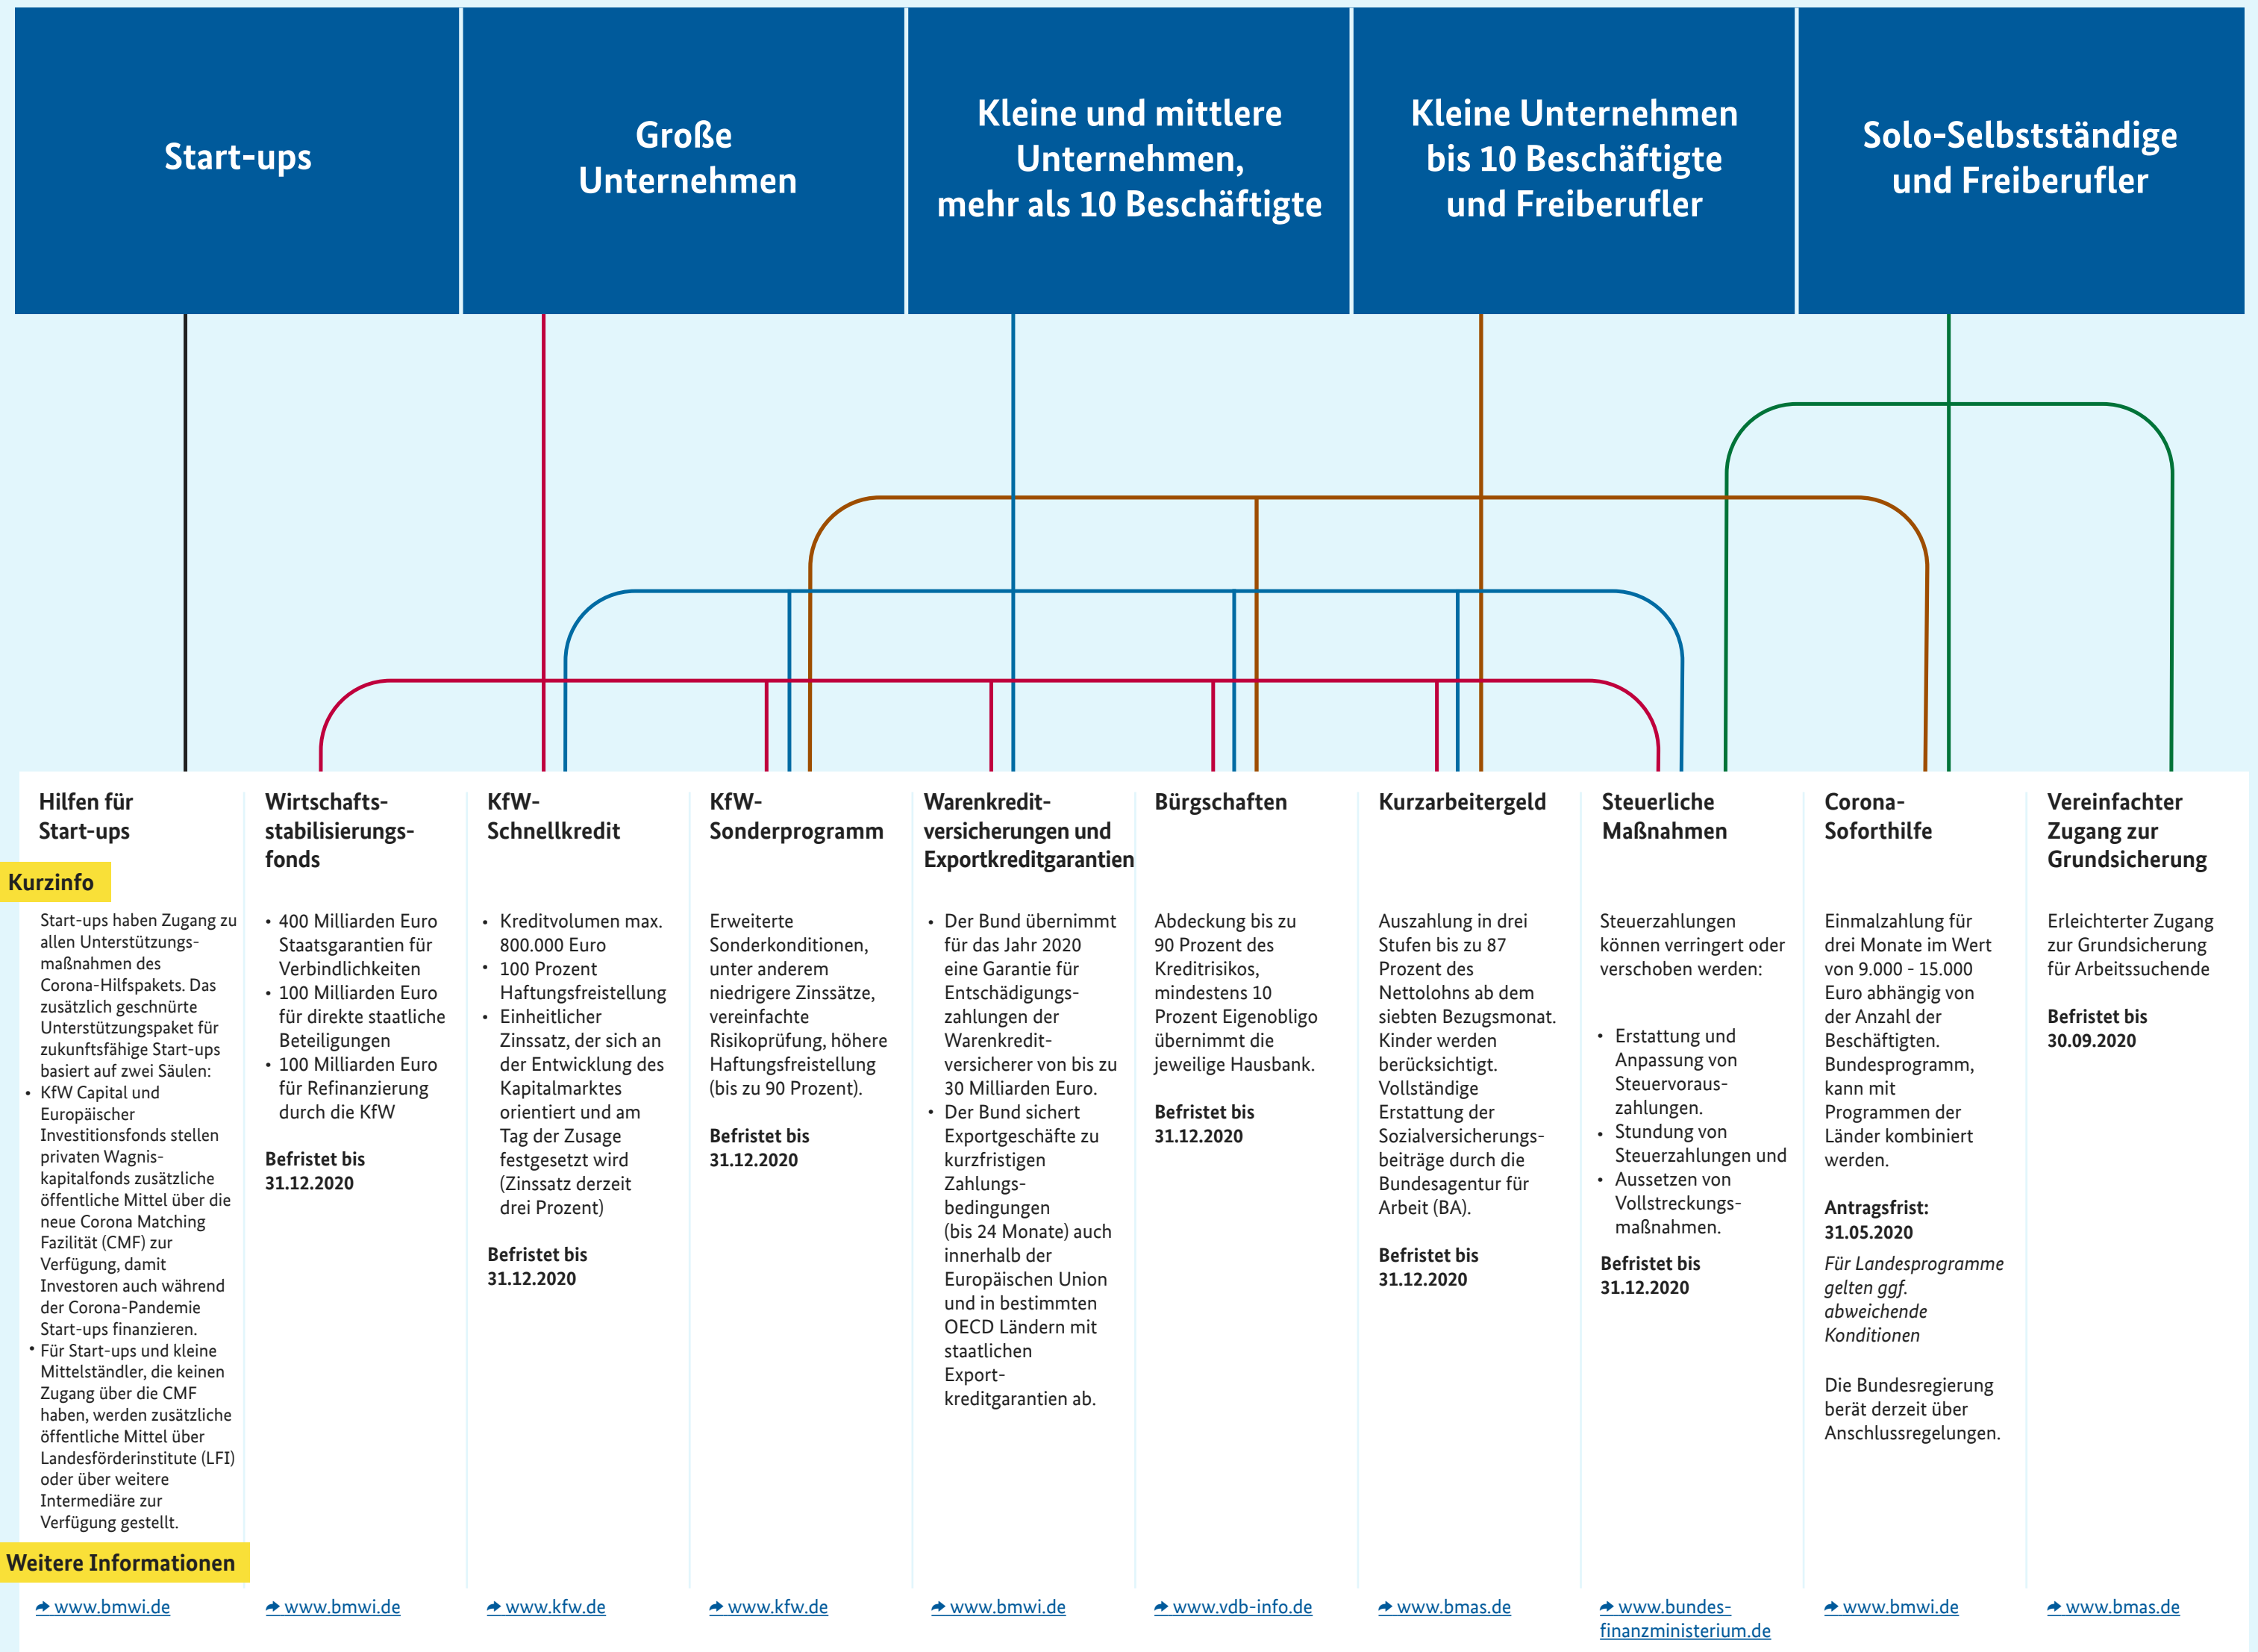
Start-ups

Große Unternehmen

Kleine und mittlere Unternehmen, mehr als 10 Beschäftigte

Kleine Unternehmen bis 10 Beschäftigte und Freiberufler

Solo-Selbstständige und Freiberufler

Hilfen für Start-ups

Wirtschaftsstabilisierungsfonds

KfW-Schnellkredit

KfW-Sonderprogramm

Warenkreditversicherungen und Exportkreditgarantien

Bürgschaften

Kurzarbeitergeld

Steuerliche Maßnahmen

Corona-Soforthilfe

Vereinfachter Zugang zur Grundsicherung

Kurzinfo

Start-ups haben Zugang zu allen Unterstützungsmaßnahmen des Corona-Hilfspakets. Das zusätzlich geschnürte Unterstützungspaket für zukunftsfähige Start-ups basiert auf zwei Säulen:
• KfW Capital und Europäischer Investitionsfonds stellen privaten Wagniskapitalfonds zusätzliche öffentliche Mittel über die neue Corona Matching Fazilität (CMF) zur Verfügung, damit Investoren auch während der Corona-Pandemie Start-ups finanzieren.
• Für Start-ups und kleine Mittelständler, die keinen Zugang über die CMF haben, werden zusätzliche öffentliche Mittel über Landesförderinstitute (LFI) oder über weitere Intermediäre zur Verfügung gestellt.

• 400 Milliarden Euro Staatsgarantien für Verbindlichkeiten
• 100 Milliarden Euro für direkte staatliche Beteiligungen
• 100 Milliarden Euro für Refinanzierung durch die KfW

Befristet bis 31.12.2020

• Kreditvolumen max. 800.000 Euro
• 100 Prozent Haftungsfreistellung
• Einheitlicher Zinssatz, der sich an der Entwicklung des Kapitalmarktes orientiert und am Tag der Zusage festgesetzt wird (Zinssatz derzeit drei Prozent)

Befristet bis 31.12.2020

Erweiterte Sonderkonditionen, unter anderem niedrigere Zinssätze, vereinfachte Risikoprüfung, höhere Haftungsfreistellung (bis zu 90 Prozent).

Befristet bis 31.12.2020

• Der Bund übernimmt für das Jahr 2020 eine Garantie für Entschädigungszahlungen der Warenkreditversicherer von bis zu 30 Milliarden Euro.
• Der Bund sichert Exportgeschäfte zu kurzfristigen Zahlungsbedingungen (bis 24 Monate) auch innerhalb der Europäischen Union und in bestimmten OECD Ländern mit staatlichen Exportkreditgarantien ab.

Abdeckung bis zu 90 Prozent des Kreditrisikos, mindestens 10 Prozent Eigenobligo übernimmt die jeweilige Hausbank.

Befristet bis 31.12.2020

Auszahlung in drei Stufen bis zu 87 Prozent des Nettolohns ab dem siebten Bezugsmonat. Kinder werden berücksichtigt. Vollständige Erstattung der Sozialversicherungsbeiträge durch die Bundesagentur für Arbeit (BA).

Befristet bis 31.12.2020

Steuerzahlungen können verringert oder verschoben werden:

• Erstattung und Anpassung von Steuervorauszahlungen.
• Stundung von Steuerzahlungen und
• Aussetzen von Vollstreckungsmaßnahmen.

Befristet bis 31.12.2020

Einmalzahlung für drei Monate im Wert von 9.000 - 15.000 Euro abhängig von der Anzahl der Beschäftigten. Bundesprogramm, kann mit Programmen der Länder kombiniert werden.

Antragsfrist: 31.05.2020

Für Landesprogramme gelten ggf. abweichende Konditionen

Die Bundesregierung berät derzeit über Anschlussregelungen.

Erleichterter Zugang zur Grundsicherung für Arbeitssuchende

Befristet bis 30.09.2020

Weitere Informationen

www.bmwi.de

www.bmwi.de

www.kfw.de

www.kfw.de

www.bmwi.de

www.vdb-info.de

www.bmas.de

www.bundesfinanzministerium.de

www.bmwi.de

www.bmas.de